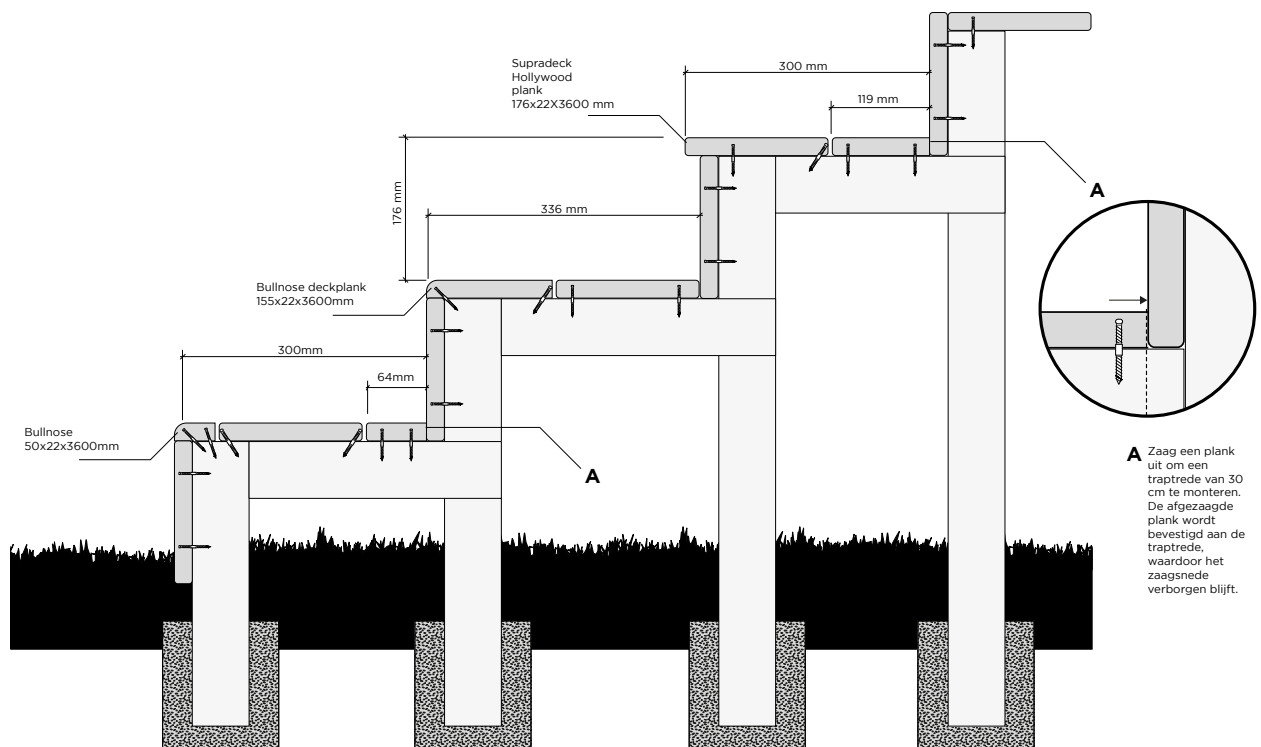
Supradeck Hollywood plank 176x22X3600 mm

300 mm

119 mm

A

176 mm

336 mm

Bullnose deckplank 155x22x3600mm

300mm

64mm

Bullnose 50x22x3600mm

A

A Zaag een plank uit om een traptrede van 30 cm te monteren. De afgezaagde plank wordt bevestigd aan de traptrede, waardoor het zaagsnede verborgen blijft.